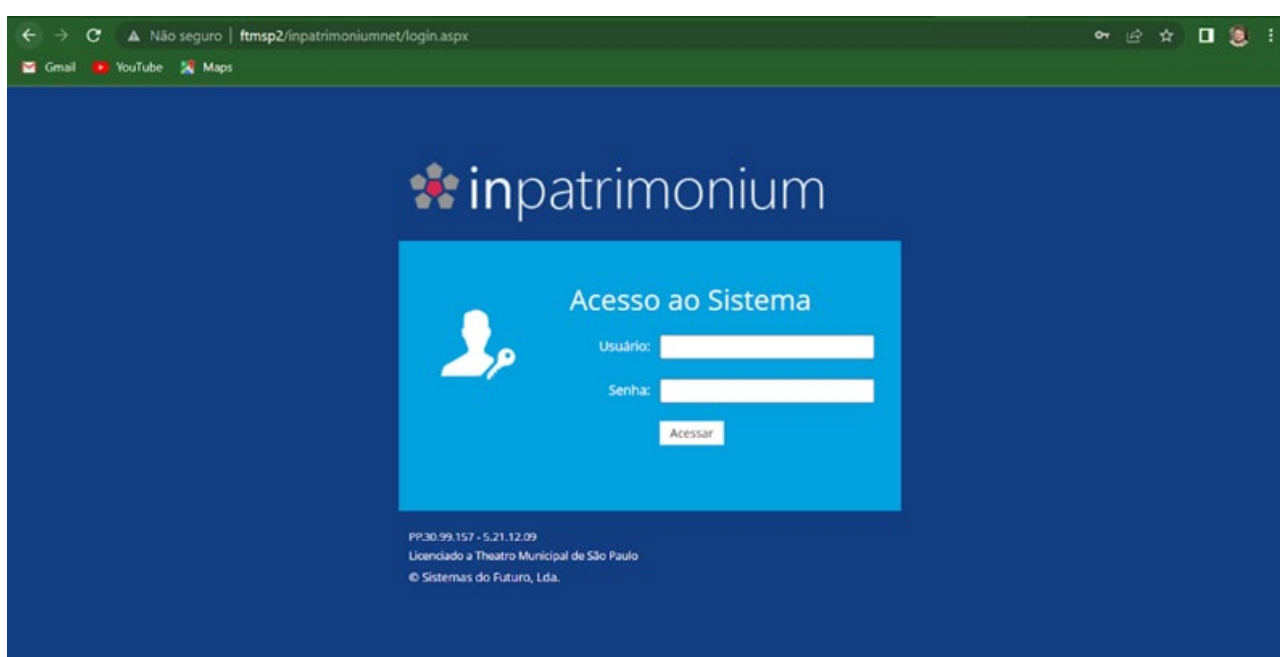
Não seguro | ftmsp2/inpatrimoniumnet/login.aspx

Gmail YouTube Maps

inpatrimonium

Acesso ao Sistema

Usuário:

Senha:

Acessar

PP.30.99.157 - 5.21.12.09
Licenciado a Theatro Municipal de São Paulo
© Sistemas do Futuro, Lda.